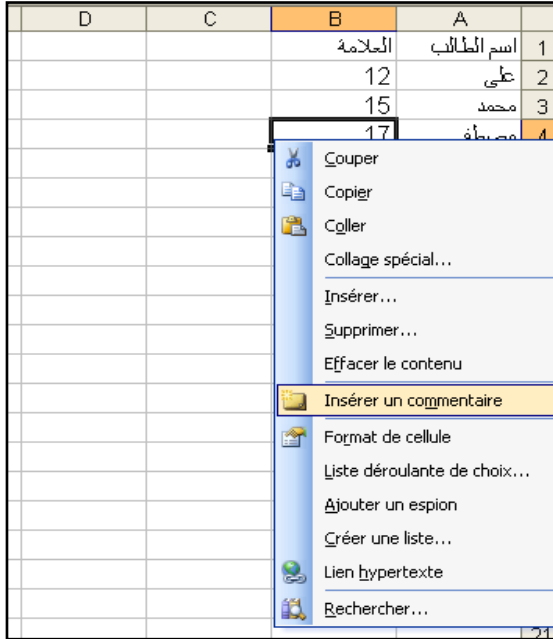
| D | C | B | A | |
|---|---|---|---|---|
| | | العلامة | اسم الطالب | 1 |
| | | 12 | على | 2 |
| | | 15 | محمد | 3 |
| | | 17 | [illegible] | 4 |

Couper
Copier
Coller
Collage spécial...
Insérer...
Supprimer...
Effacer le contenu
Insérer un commentaire
Format de cellule
Liste déroulante de choix...
Ajouter un espion
Créer une liste...
Lien hypertexte
Rechercher...